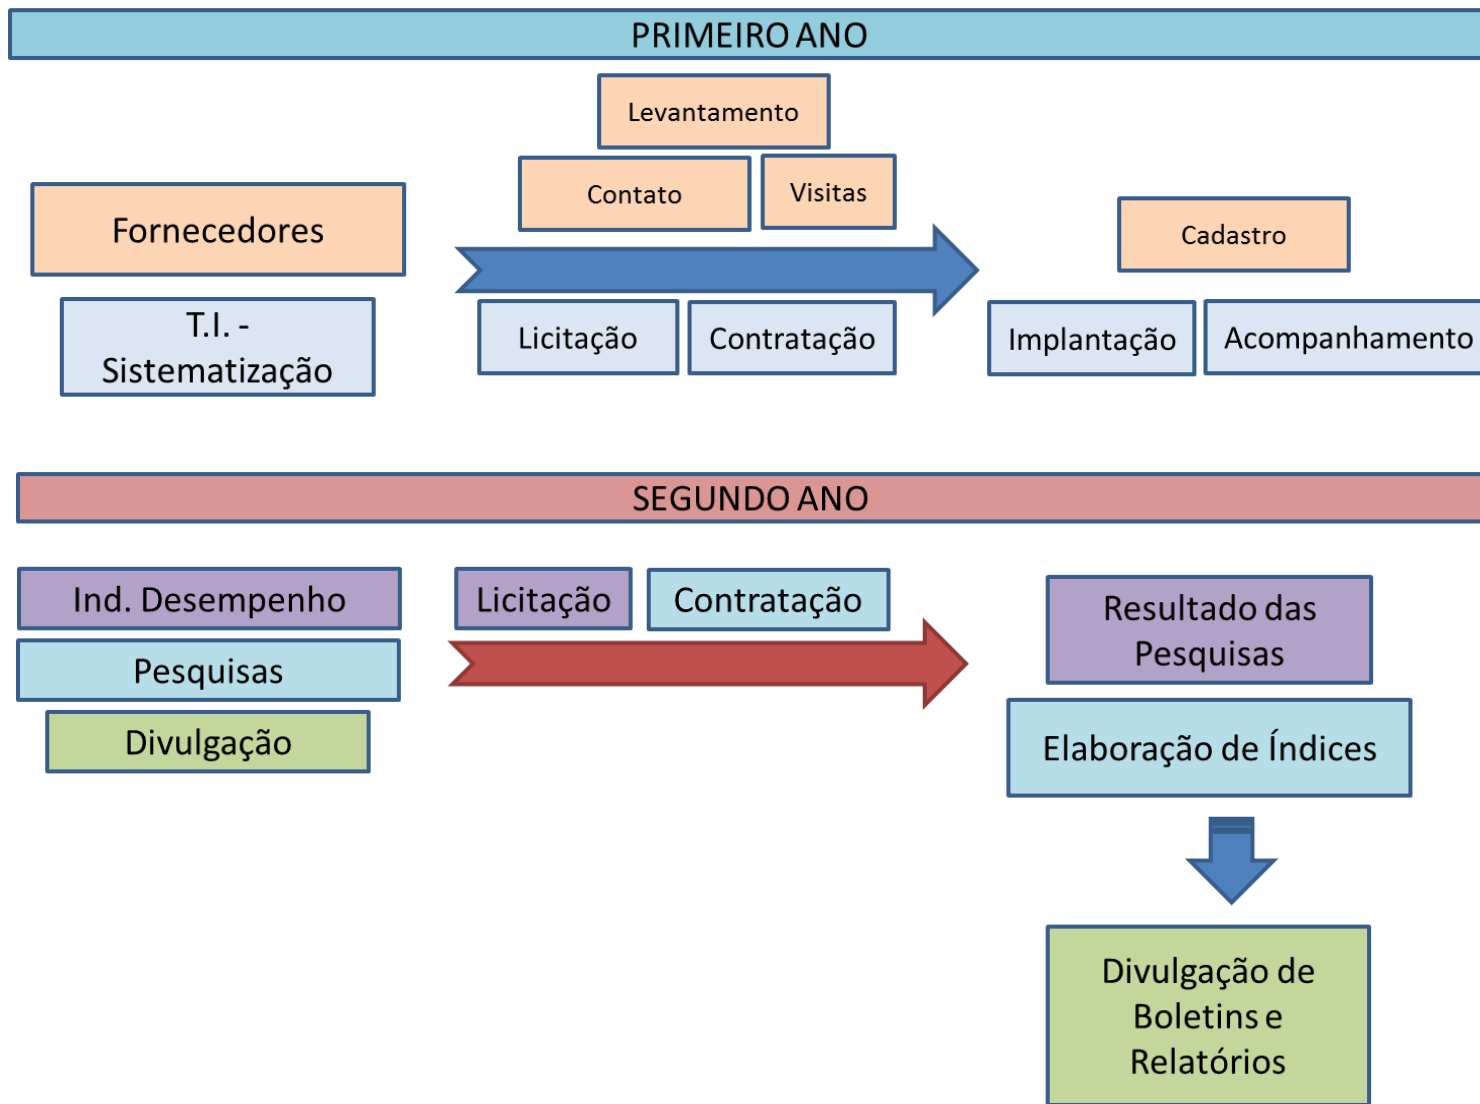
PRIMEIRO ANO

Levantamento

Contato

Visitas

Fornecedores

T.I. - Sistematização

Licitação

Contratação

Cadastro

Implantação

Acompanhamento

SEGUNDO ANO

Ind. Desempenho

Pesquisas

Divulgação

Licitação

Contratação

Resultado das Pesquisas

Elaboração de Índices

Divulgação de Boletins e Relatórios